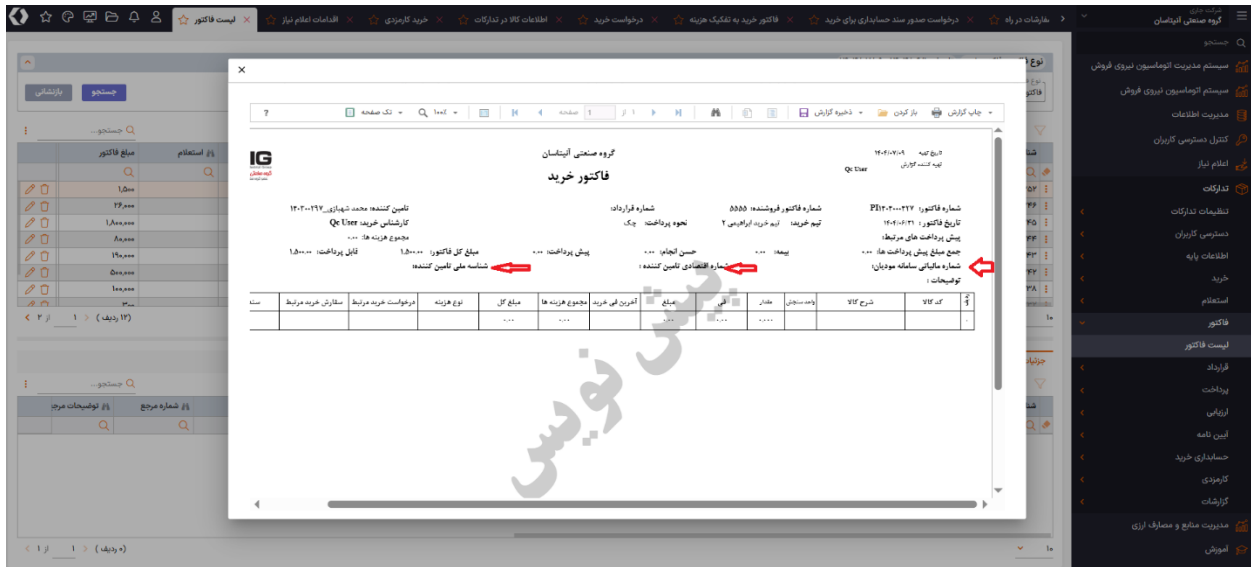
شرکت جاری
گروه صنعتی آلپتاسان

جستجو
سیستم مدیریت اتوماسیون نیروی فروش
سیستم اتوماسیون نیروی فروش
مدیریت اطلاعات
کنترل دسترسی کاربران
اعلام نیاز
تدارکات
تنظیمات تدارکات
دسترسی کاربران
اطلاعات پایه
خرید
استعلام
فاکتور
لیست فاکتور
قرارداد
پرداخت
ارزیابی
آیین نامه
حسابداری خرید
کارمزدی
گزارشات
مدیریت منابع و مصارف ارزی
آموزش

لیست فاکتور | اقدامات اعلام نیاز | خرید کارمزدی | اطلاعات کالا در تدارکات | درخواست خرید | فاکتور خرید به تفکیک هزینه | درخواست صدور سند حسابداری برای خرید | سفارشات در راه

جستجو | بازنشانی
جستجو...
مبلغ فاکتور | استعلام
۱,۵۰۰
۲۶,۰۰۰
۱,۸۰۰,۰۰۰
۸۰,۰۰۰
۱۹,۰۰۰
۵۰۰,۰۰۰
۱۰۰,۰۰۰
(۱۲ ردیف) ۱ از ۲
جستجو...
شماره مرجع | توضیحات مرج
(۰ ردیف) ۱ از ۱

چاپ گزارش | باز کردن | ذخیره گزارش | صفحه ۱ از ۱ | ۱۰۰٪ | تک صفحه | ?

تاریخ تهیه ۱۴۰۳/۰۷/۰۹
تهیه کننده گزارش Qc User
گروه صنعتی آلپتاسان
فاکتور خرید
IG

شماره فاکتور: PI۱۴۰۳۰۰۰۴۲۷ | شماره فاکتور فروشنده: ۵۵۵۵ | شماره قرارداد: | تامین کننده: محمد شهبازی_۱۴۰۳۰۰۰۲۹۷
تاریخ فاکتور: ۱۴۰۳/۰۶/۳۱ | تیم خرید: تیم خرید ابراهیمی ۲ | نحوه پرداخت: چک | کارشناس خرید: Qc User
پیش پرداخت های مرتبط: | مجموع هزینه ها: ۰.۰۰
جمع مبلغ پیش پرداخت ها: ۰.۰۰ | بیمه: ۰.۰۰ | حسن انجام: ۰.۰۰ | پیش پرداخت: ۰.۰۰ | مبلغ کل فاکتور: ۱,۵۰۰.۰۰ | قابل پرداخت: ۱,۵۰۰.۰۰
شماره مالیاتی سامانه مودیان: | شماره اقتصادی تامین کننده: | شناسه ملی تامین کننده:
توضیحات:

| ردیف | کد کالا | شرح کالا | واحد سنجش | مقدار | فی | مبلغ | آخرین فی خرید | مجموع هزینه ها | مبلغ کل | نوع هزینه | درخواست خرید مرتبط | سفارش خرید مرتبط | سند |
|---|---|---|---|---|---|---|---|---|---|---|---|---|---|
| ۱ | | | | ۱.۰۰۰ | ۰.۰۰ | ۰.۰۰ | | ۰.۰۰ | ۰.۰۰ | | | | |

پیش نویس